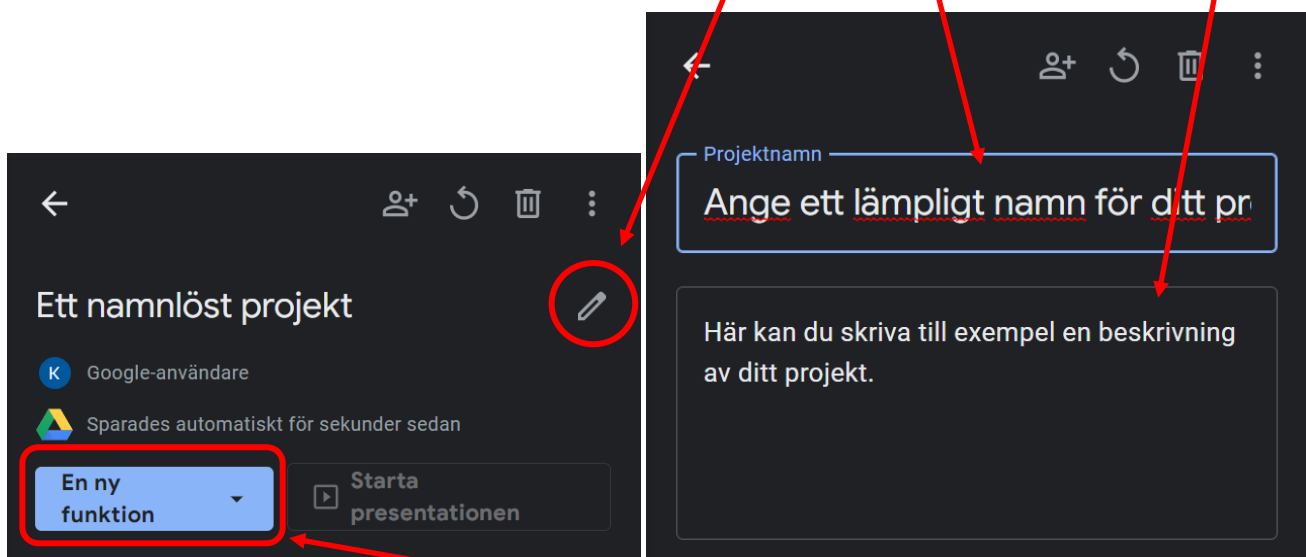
Ett namnlöst projekt

K Google-användare

Sparades automatiskt för sekunder sedan

En ny funktion

Starta presentationen

Projektnamn

Ange ett lämpligt namn för ditt pr

Här kan du skriva till exempel en beskrivning av ditt projekt.